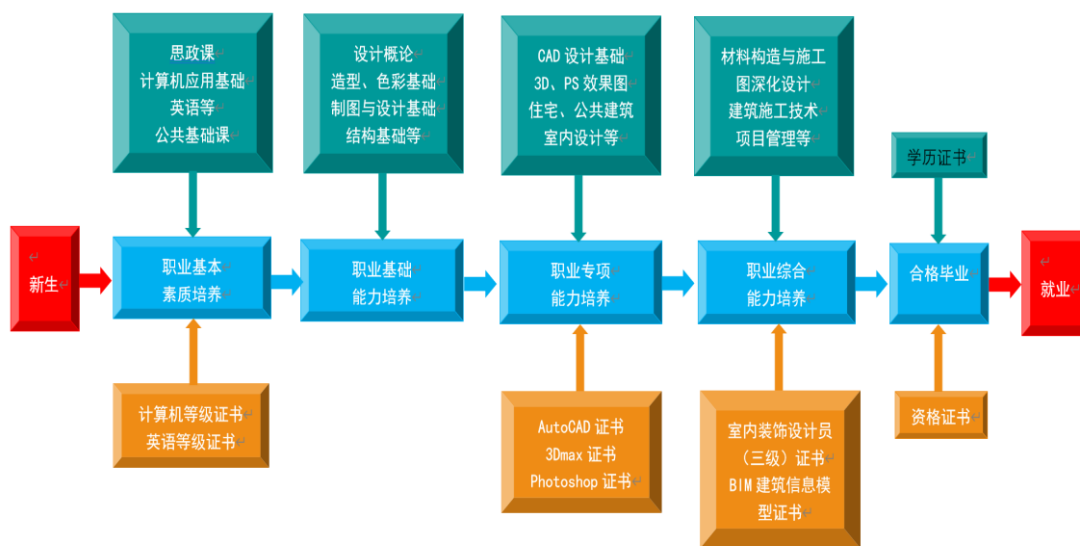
思政课
计算机应用基础
英语等
公共基础课

设计概论
造型、色彩基础
制图与设计基础
结构基础等

CAD 设计基础
3D、PS 效果图
住宅、公共建筑
室内设计等

材料构造与施工
图深化设计
建筑施工技术
项目管理等

学历证书

新生

职业基本
素质培养

职业基础
能力培养

职业专项
能力培养

职业综合
能力培养

合格毕业

就业

计算机等级证书
英语等级证书

AutoCAD 证书
3Dmax 证书
Photoshop 证书

室内装饰设计员
（三级）证书
BIM 建筑信息模
型证书

资格证书